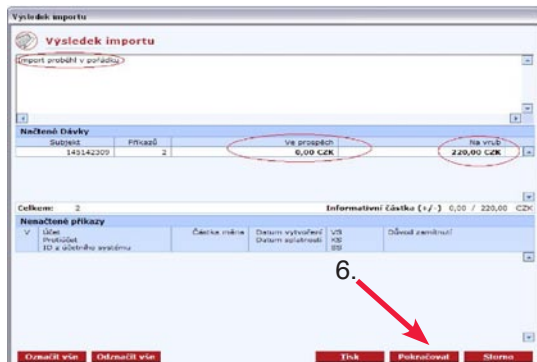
Výsledek importu

Výsledek importu

Import proběhl v pořádku

Načtené Dávky

| Subjekt | Příkazů | Ve prospěch | Na vrub |
|---|---|---|---|
| 148142309 | 2 | 0,00 CZK | 220,00 CZK |

Celkem: 2 Informativní částka (+/-) 0,00 / 220,00 CZK

Nenačtené příkazy

| V | Účet Protiúčet ID z účetního systému | Částka měna | Datum vytvoření Datum splatnosti | VS KS SS | Důvod zamítnutí |
|---|---|---|---|---|---|

6.

Označit vše Odznačit vše Tisk Pokračovat Storno